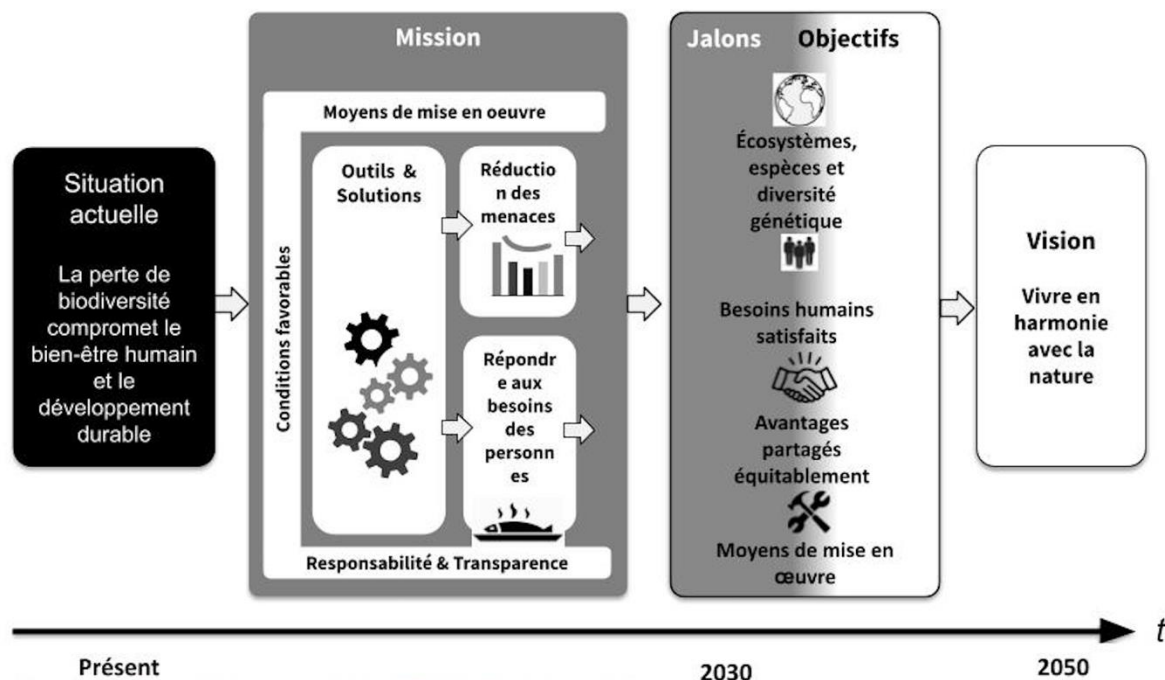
Situation actuelle

La perte de biodiversité compromet le bien-être humain et le développement durable

Mission

Moyens de mise en oeuvre

Conditions favorables

Outils & Solutions

Réduction des menaces

Répondre aux besoins des personnes

Responsabilité & Transparence

Jalons Objectifs

Écosystèmes, espèces et diversité génétique

Besoins humains satisfaits

Avantages partagés équitablement

Moyens de mise en œuvre

Vision

Vivre en harmonie avec la nature

t

Présent

2030

2050